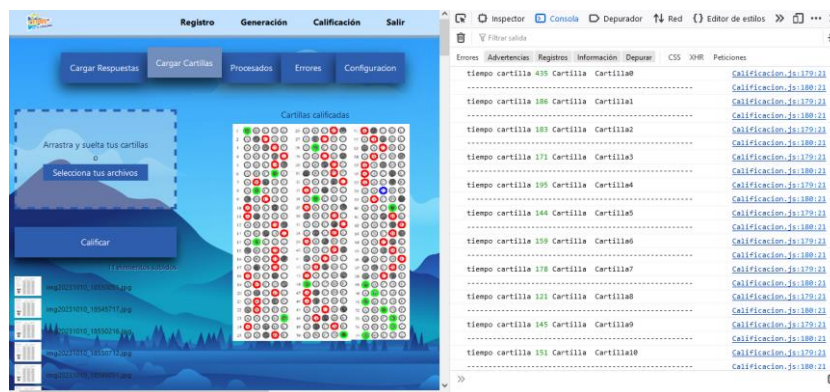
Registro Generación Calificación Salir

Cargar Respuestas Cargar Cartillas Procesados Errores Configuracion

Cartillas calificadas

Arrastra y suelta tus cartillas
o
Selecciona tus archivos

Calificar

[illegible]

img20231010_18550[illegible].jpg
img20231010_18545717.jpg
img20231010_18550216.jpg
img20231010_18550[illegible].jpg
img20231010_1855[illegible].jpg

Inspector Consola Depurador Red Editor de estilos

Filtrar salida

Errores Advertencias Registros Información Depurar CSS XHR Peticiones

tiempo cartilla 435 Cartilla Cartilla0 Calificacion.js:179:21
------------------------------------ Calificacion.js:180:21
tiempo cartilla 186 Cartilla Cartilla1 Calificacion.js:179:21
------------------------------------ Calificacion.js:180:21
tiempo cartilla 183 Cartilla Cartilla2 Calificacion.js:179:21
------------------------------------ Calificacion.js:180:21
tiempo cartilla 171 Cartilla Cartilla3 Calificacion.js:179:21
------------------------------------ Calificacion.js:180:21
tiempo cartilla 195 Cartilla Cartilla4 Calificacion.js:179:21
------------------------------------ Calificacion.js:180:21
tiempo cartilla 144 Cartilla Cartilla5 Calificacion.js:179:21
------------------------------------ Calificacion.js:180:21
tiempo cartilla 159 Cartilla Cartilla6 Calificacion.js:179:21
------------------------------------ Calificacion.js:180:21
tiempo cartilla 178 Cartilla Cartilla7 Calificacion.js:179:21
------------------------------------ Calificacion.js:180:21
tiempo cartilla 121 Cartilla Cartilla8 Calificacion.js:179:21
------------------------------------ Calificacion.js:180:21
tiempo cartilla 145 Cartilla Cartilla9 Calificacion.js:179:21
------------------------------------ Calificacion.js:180:21
tiempo cartilla 151 Cartilla Cartilla10 Calificacion.js:179:21
------------------------------------ Calificacion.js:180:21

»